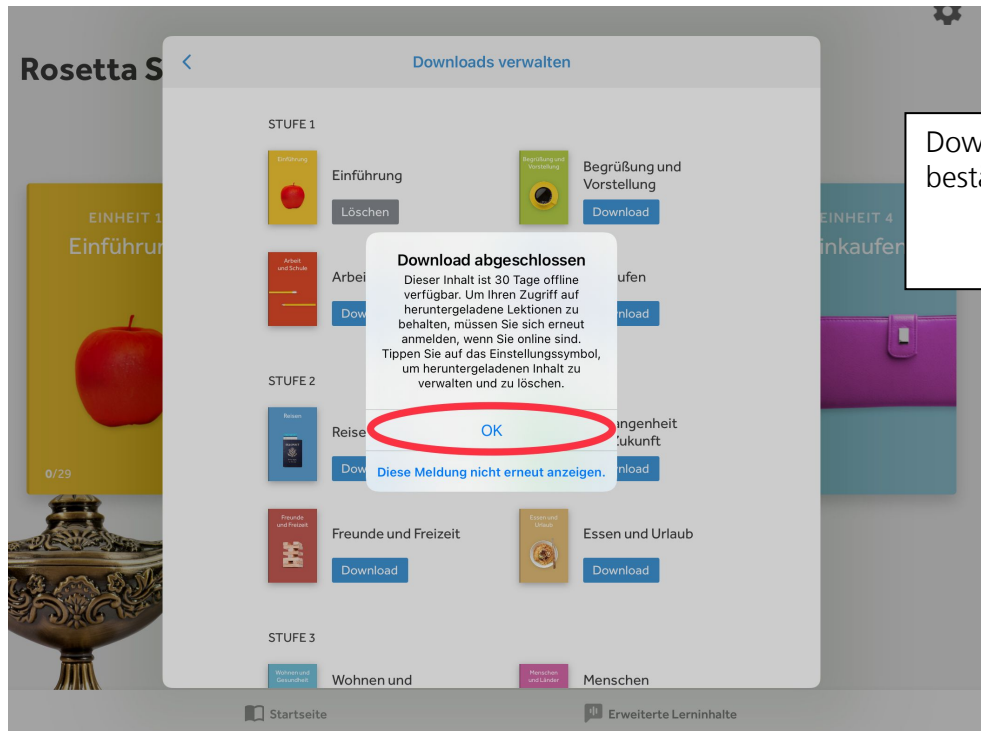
Rosetta S

Downloads verwalten

STUFE 1

Einführung

Einführung

Löschen

Begrüßung und Vorstellung

Begrüßung und Vorstellung

Download

Arbeit und Schule

Arbei

Dow

ufen

nload

Download abgeschlossen

Dieser Inhalt ist 30 Tage offline verfügbar. Um Ihren Zugriff auf heruntergeladene Lektionen zu behalten, müssen Sie sich erneut anmelden, wenn Sie online sind. Tippen Sie auf das Einstellungssymbol, um heruntergeladenen Inhalt zu verwalten und zu löschen.

OK

Diese Meldung nicht erneut anzeigen.

STUFE 2

Reisen

Reise

Dow

angenheit Zukunft

nload

Freunde und Freizeit

Freunde und Freizeit

Download

Essen und Urlaub

Essen und Urlaub

Download

STUFE 3

Wohnen und Gesundheit

Wohnen und

Menschen und Länder

Menschen

EINHEIT 1

Einführu

0/29

EINHEIT 4

inkaufer

Dow
best

Startseite

Erweiterte Lerninhalte